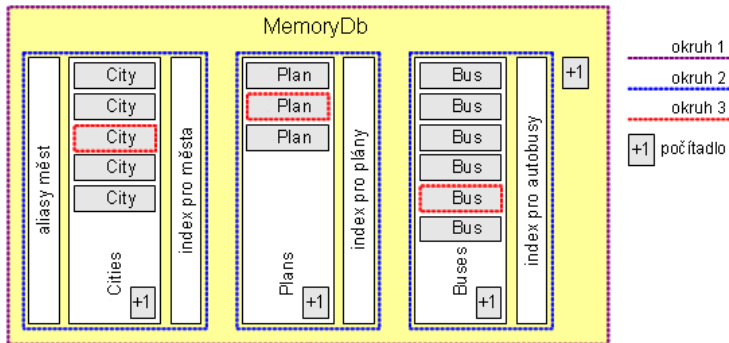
MemoryDb

aliasy měst

City
City
City
City
City

Cities
+1

index pro města

Plan
Plan
Plan

Plans
+1

index pro plány

Bus
Bus
Bus
Bus
Bus
Bus

Buses
+1

index pro autobusy

+1

okruh 1
okruh 2
okruh 3
+1 počítadlo